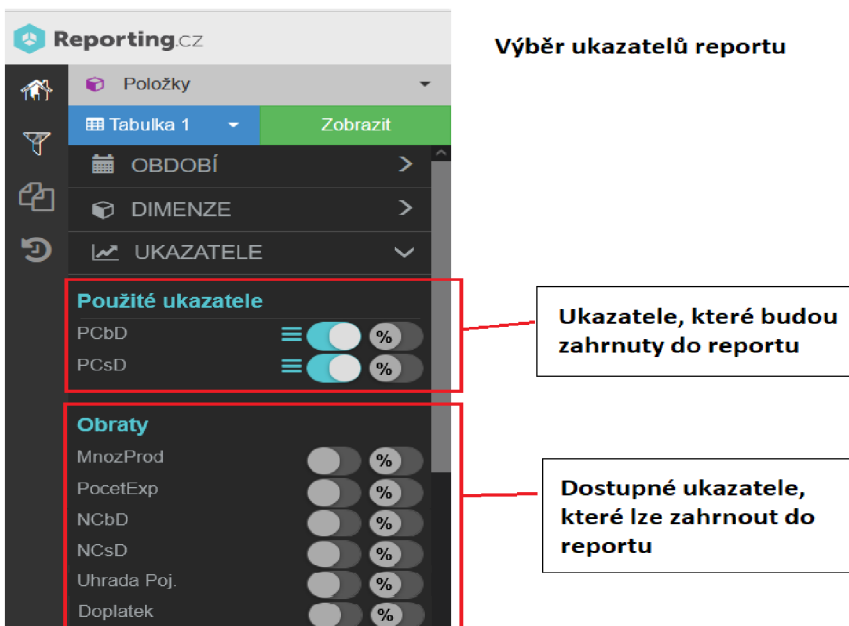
Reporting.cz

Výběr ukazatelů reportu

Položky

Tabulka 1

Zobrazit

OBDOBÍ

DIMENZE

UKAZATELE

Použité ukazatele

PCbD %

PCsD %

Ukazatele, které budou zahrnuty do reportu

Obraty

MnozProd %

PocetExp %

NCbD %

NCsD %

Uhrada Poj. %

Doplatek %

Dostupné ukazatele, které lze zahrnout do reportu